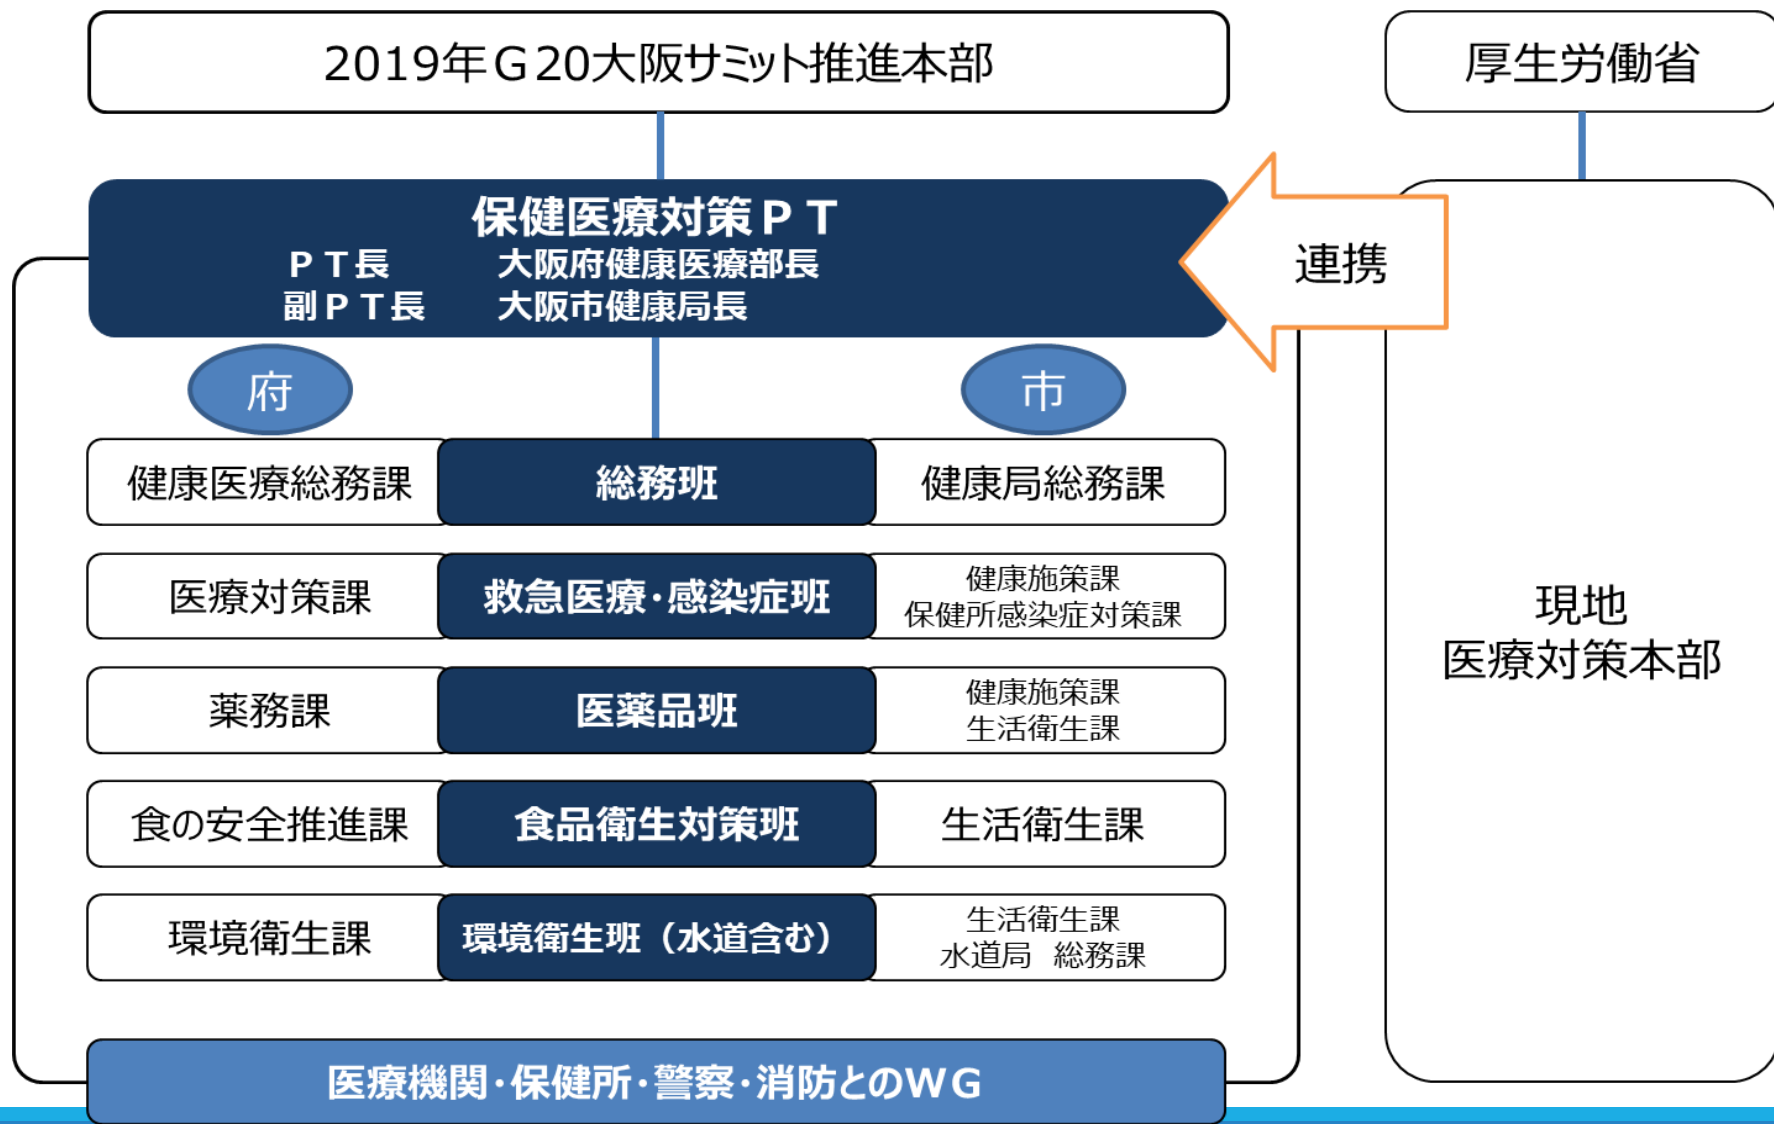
2019年G20大阪サミット推進本部

厚生労働省

保健医療対策PT
PT長　大阪府健康医療部長
副PT長　大阪市健康局長

連携

府

市

| 健康医療総務課 | 総務班 | 健康局総務課 |
|---|---|---|
| 医療対策課 | 救急医療・感染症班 | 健康施策課 保健所感染症対策課 |
| 薬務課 | 医薬品班 | 健康施策課 生活衛生課 |
| 食の安全推進課 | 食品衛生対策班 | 生活衛生課 |
| 環境衛生課 | 環境衛生班（水道含む） | 生活衛生課 水道局　総務課 |

現地
医療対策本部

医療機関・保健所・警察・消防とのWG